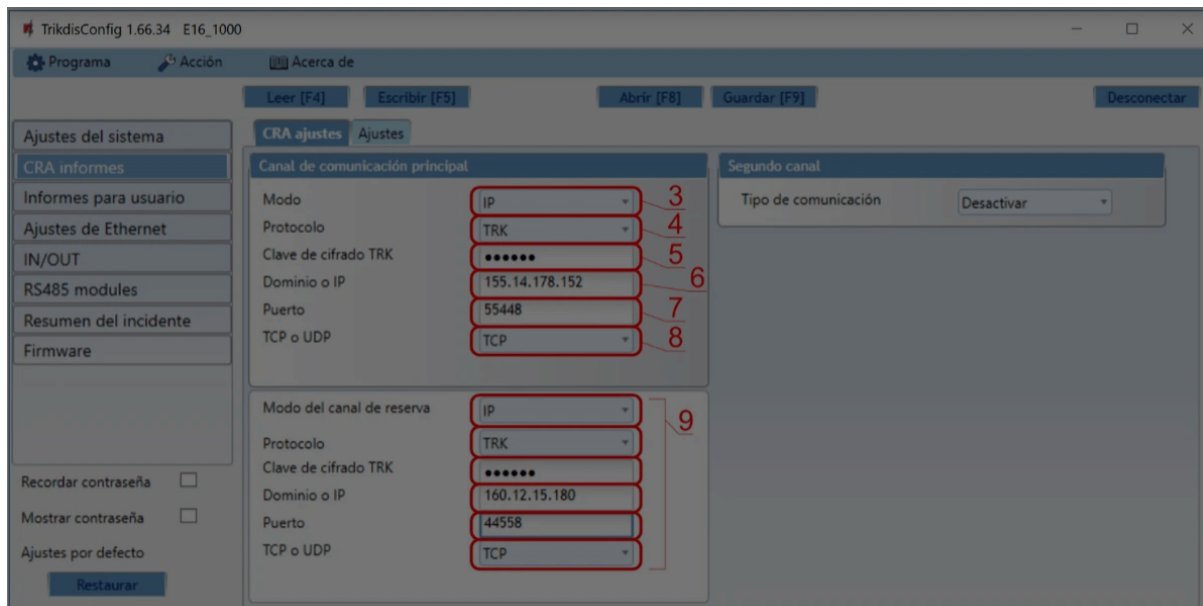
TrikdisConfig 1.66.34 E16_1000

Programa
Acción
Acerca de

Leer [F4]
Escribir [F5]
Abrir [F8]
Guardar [F9]
Desconectar

Ajustes del sistema
CRA informes
Informes para usuario
Ajustes de Ethernet
IN/OUT
RS485 modules
Resumen del incidente
Firmware

Recordar contraseña
Mostrar contraseña
Ajustes por defecto
Restaurar

CRA ajustes
Ajustes

Canal de comunicación principal

Modo IP 3
Protocolo TRK 4
Clave de cifrado TRK •••••• 5
Dominio o IP 155.14.178.152 6
Puerto 55448 7
TCP o UDP TCP 8

Modo del canal de reserva IP
Protocolo TRK
Clave de cifrado TRK ••••••
Dominio o IP 160.12.15.180
Puerto 44558
TCP o UDP TCP
9

Segundo canal
Tipo de comunicación Desactivar